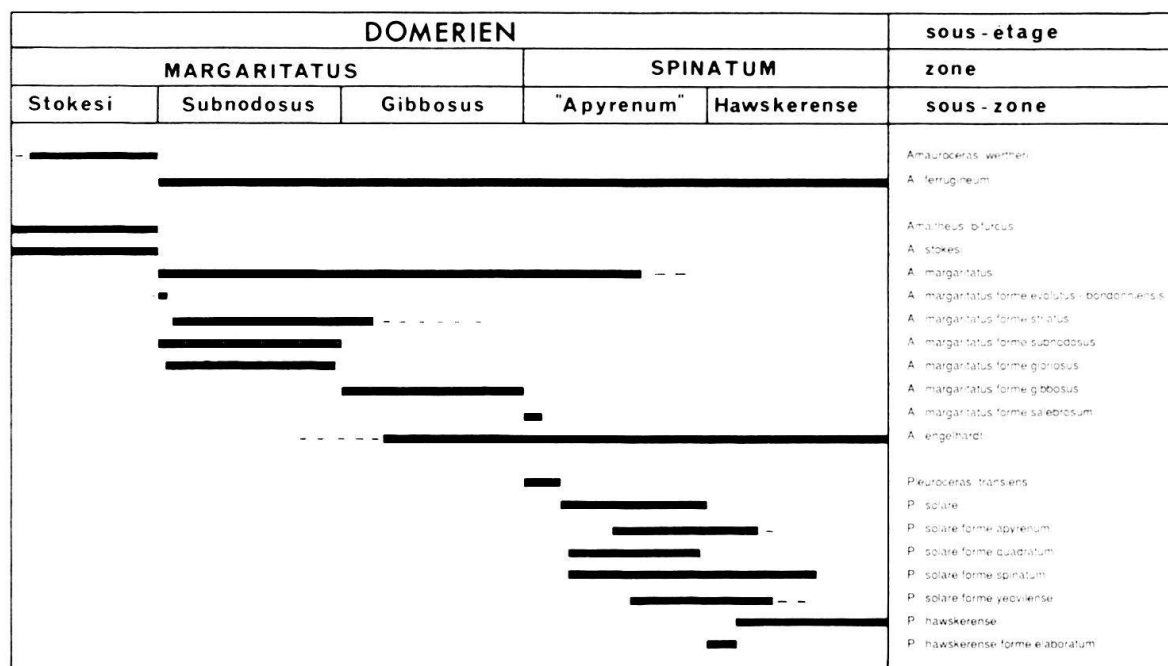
| DOMERIEN | | | | | sous-étage |
|---|---|---|---|---|---|
| MARGARITATUS | | | SPINATUM | | zone |
| Stokesi | Subnodosus | Gibbosus | "Apyrenum" | Hawskerense | sous-zone |

Amauroceras wertheri
A. ferrugineum

Amaltheus bifurcus
A. stokesi
A. margaritatus
A. margaritatus forme evolutus - bondonniensis
A. margaritatus forme striatus
A. margaritatus forme subnodosus
A. margaritatus forme gloriosus
A. margaritatus forme gibbosus
A. margaritatus forme salebrosum
A. engelhardi

Pleuroceras transiens
P. solare
P. solare forme apyrenum
P. solare forme quadratum
P. solare forme spinatum
P. solare forme yeovilense
P. hawskerense
P. hawskerense forme elaboratum